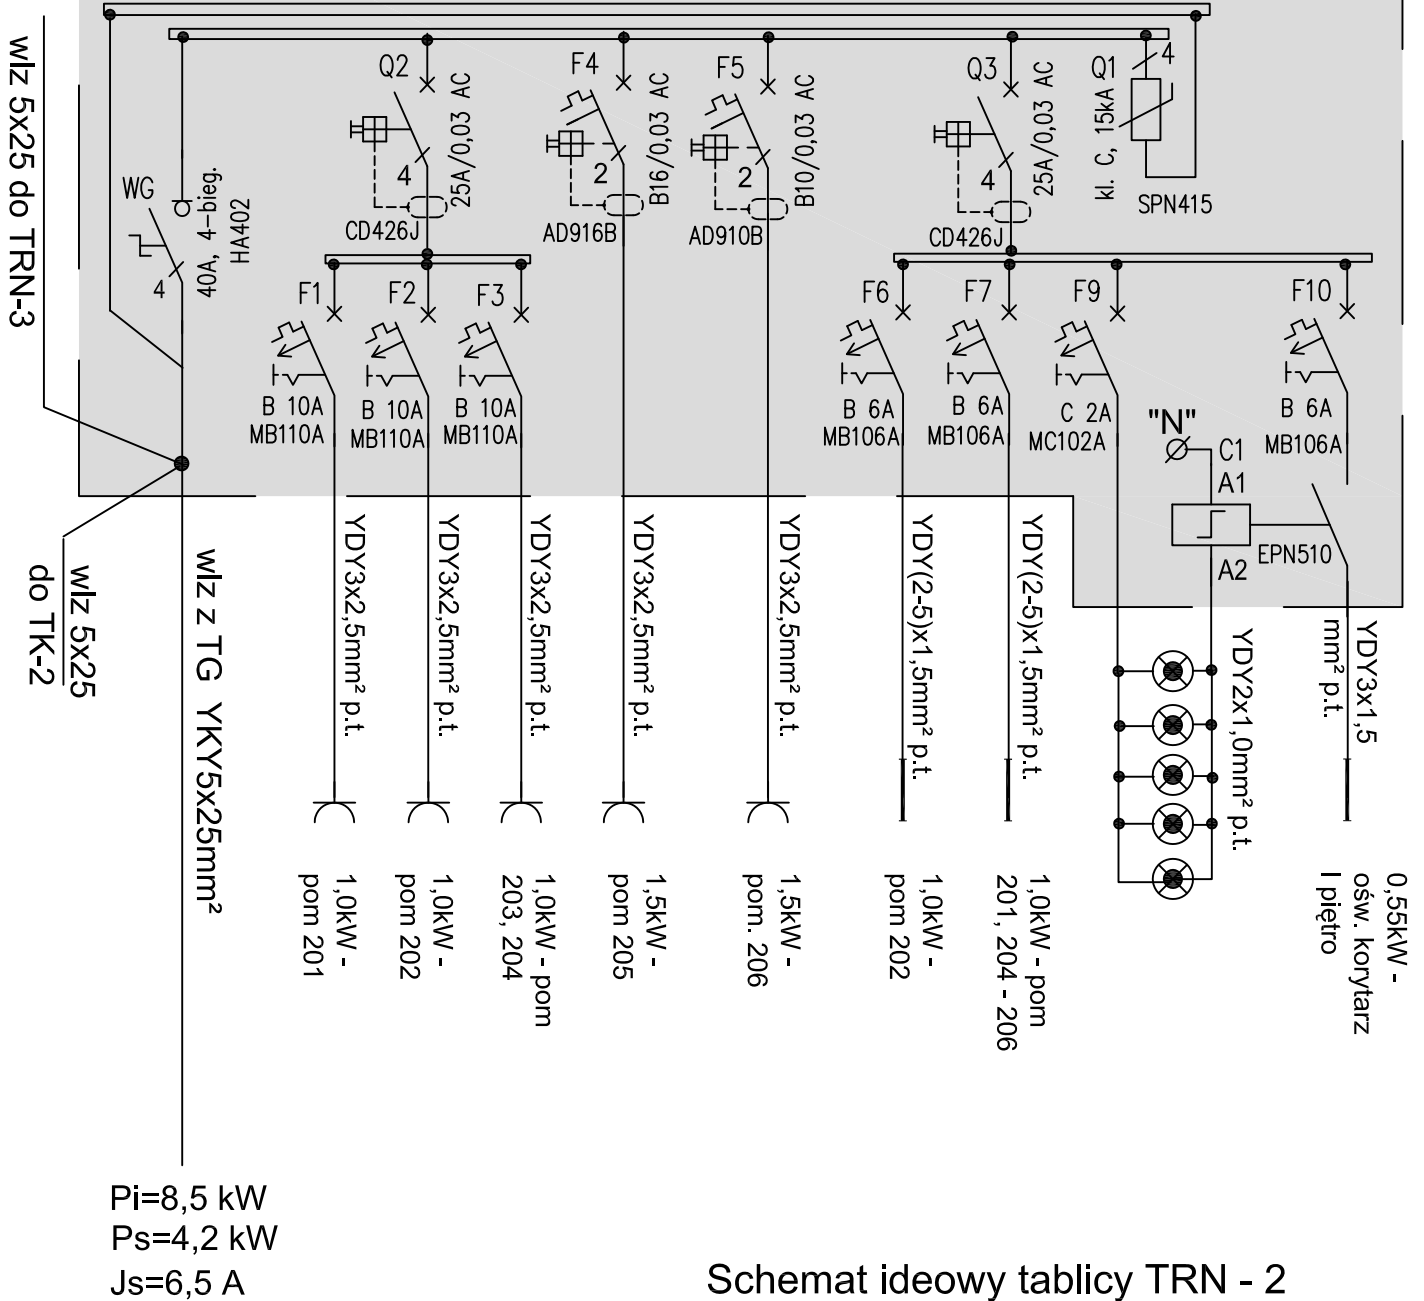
wlz 5x25 do TRN-3

WG
4
40A, 4-bieg.
HA402

Q2
4
25A/0,03 AC
CD426J

F4
2
B16/0,03 AC
AD916B

F5
2
B10/0,03 AC
AD910B

Q3
4
25A/0,03 AC
CD426J

Q1
4
kl. C, 15kA
SPN415

F1
B 10A
MB110A

F2
B 10A
MB110A

F3
B 10A
MB110A

F6
B 6A
MB106A

F7
B 6A
MB106A

F9
C 2A
MC102A

"N"
C1
A1
A2
EPN510

F10
B 6A
MB106A

wlz 5x25
do TK-2

wlz z TG YKY5x25mm²

YDY3x2,5mm² p.t.
1,0kW - pom 201

YDY3x2,5mm² p.t.
1,0kW - pom 202

YDY3x2,5mm² p.t.
1,0kW - pom 203, 204

YDY3x2,5mm² p.t.
1,5kW - pom 205

YDY3x2,5mm² p.t.
1,5kW - pom. 206

YDY(2-5)x1,5mm² p.t.
1,0kW - pom 202

YDY(2-5)x1,5mm² p.t.
1,0kW - pom 201, 204 - 206

YDY2x1,0mm² p.t.

YDY3x1,5 mm² p.t.
0,55kW - ośw. korytarz I piętro

Pi=8,5 kW
Ps=4,2 kW
Js=6,5 A

Schemat ideowy tablicy TRN - 2